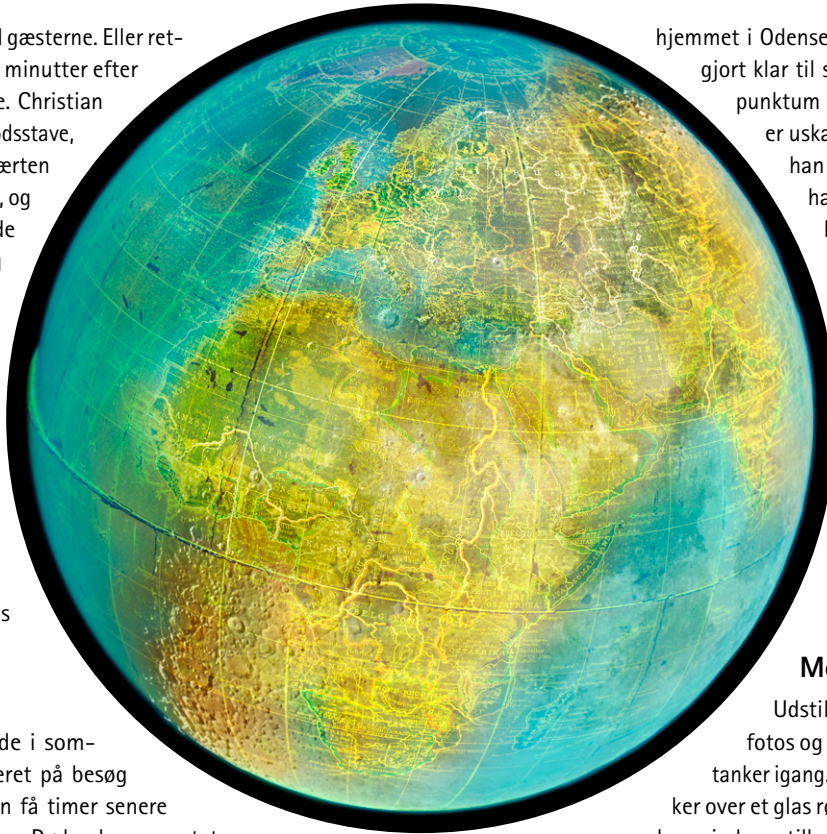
l gæsterne. Eller ret- minutter efter e. Christian dsstave, ærten , og de

s

de i som- eret på besøg n få timer senere

hjemmet i Odense gjort klar til s punktum er uska han ha

Mo

Udstil fotos og tanker igang. ker over et glas ro